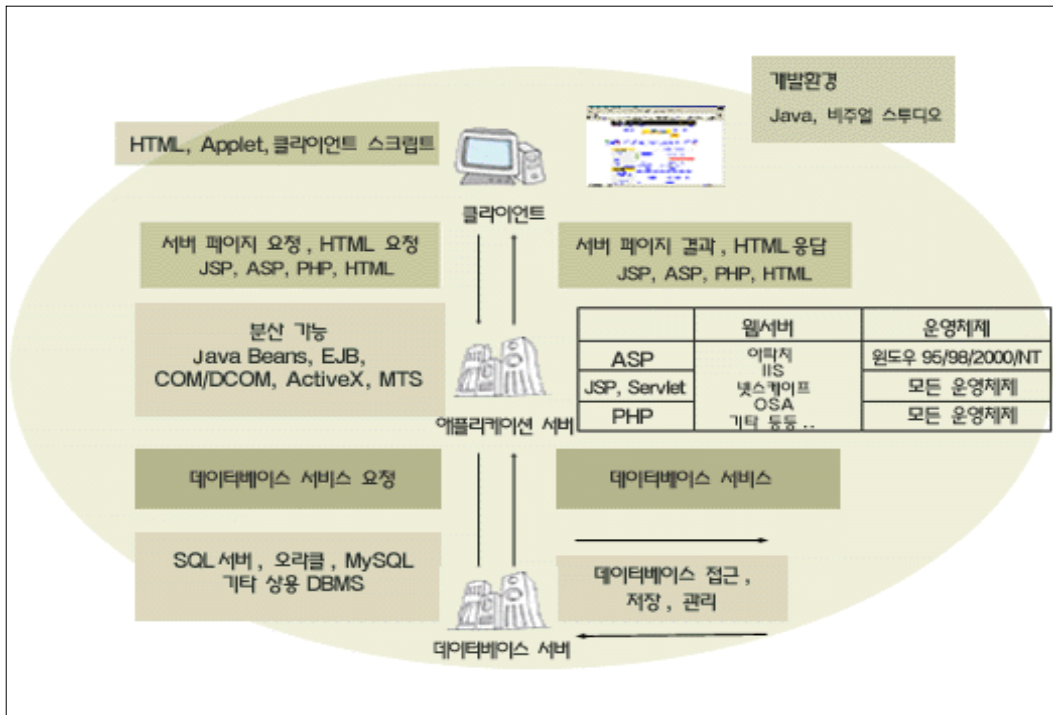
개발환경
Java, 비주얼 스투디오

HTML, Applet, 클라이언트 스크립트

클라이언트

서버 페이지 요청, HTML 요청
JSP, ASP, PHP, HTML

서버 페이지 결과, HTML 응답
JSP, ASP, PHP, HTML

분산 가능
Java Beans, EJB,
COM/DCOM, ActiveX, MTS

| | 웹서버 | 운영체제 |
|---|---|---|
| ASP | 아파치 IIS 넷스케이프 OSA 기타 등등.. | 윈도우 95/98/2000/NT |
| JSP, Servlet | | 모든 운영체제 |
| PHP | | 모든 운영체제 |

애플리케이션 서버

데이터베이스 서비스 요청

데이터베이스 서비스

SQL 서버, 오라클, MySQL
기타 상용 DBMS

데이터베이스 접근,
저장, 관리

데이터베이스 서버